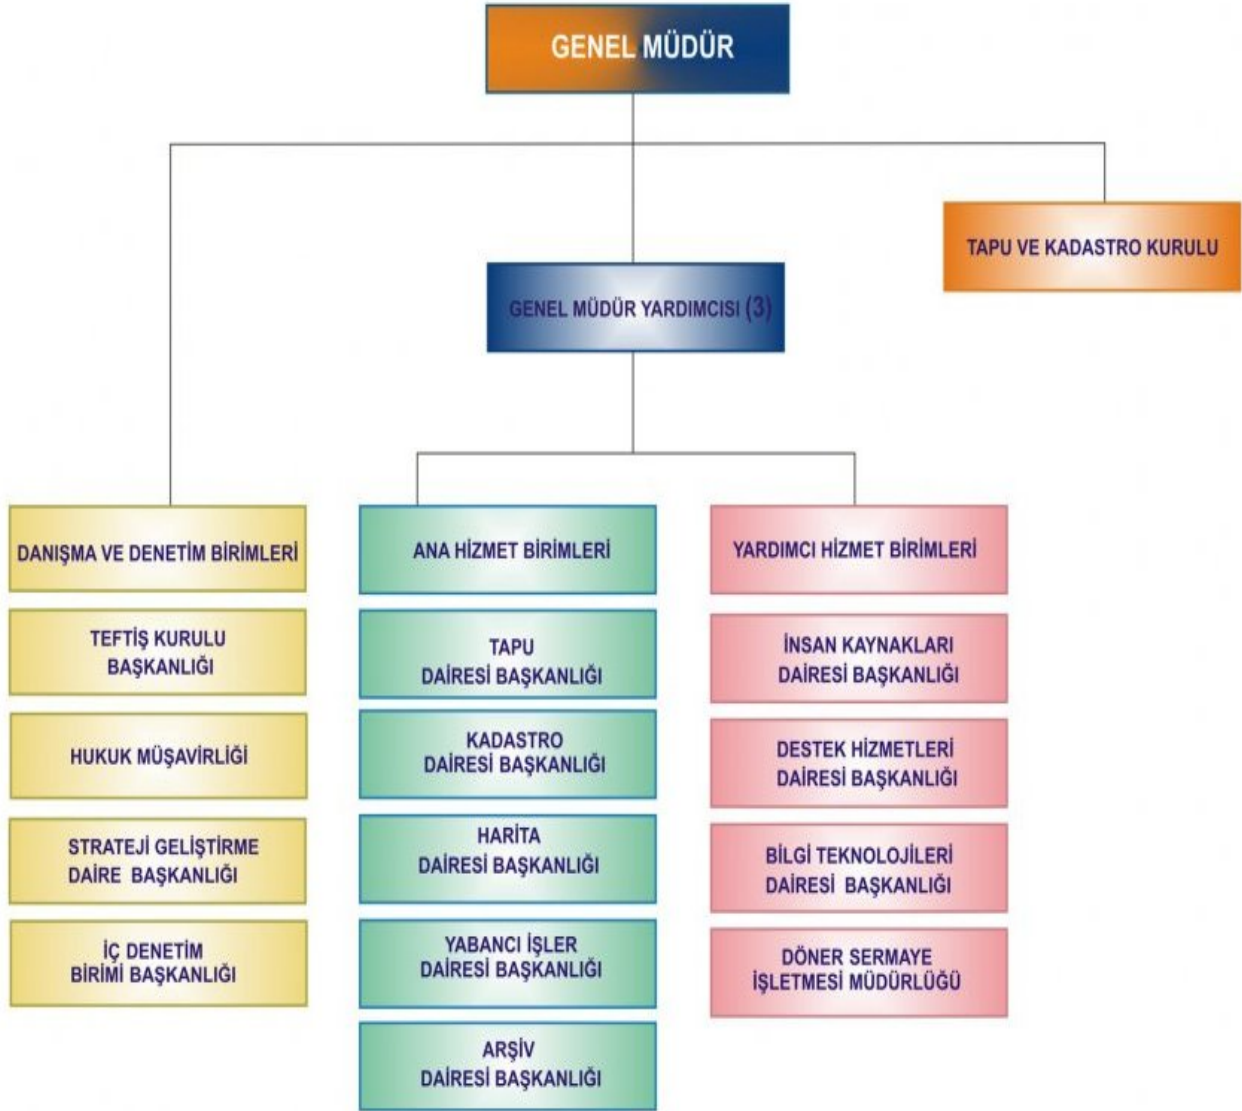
GENEL MÜDÜR

TAPU VE KADASTRO KURULU

GENEL MÜDÜR YARDIMCISI (3)

DANIŞMA VE DENETİM BİRİMLERİ

TEFTİŞ KURULU BAŞKANLIĞI

HUKUK MÜŞAVİRLİĞİ

STRATEJİ GELİŞTİRME DAİRE BAŞKANLIĞI

İÇ DENETİM BİRİMİ BAŞKANLIĞI

ANA HİZMET BİRİMLERİ

TAPU DAİRESİ BAŞKANLIĞI

KADASTRO DAİRESİ BAŞKANLIĞI

HARİTA DAİRESİ BAŞKANLIĞI

YABANCI İŞLER DAİRESİ BAŞKANLIĞI

ARŞİV DAİRESİ BAŞKANLIĞI

YARDIMCI HİZMET BİRİMLERİ

İNSAN KAYNAKLARI DAİRESİ BAŞKANLIĞI

DESTEK HİZMETLERİ DAİRESİ BAŞKANLIĞI

BİLGİ TEKNOLOJİLERİ DAİRESİ BAŞKANLIĞI

DÖNER SERMAYE İŞLETMESİ MÜDÜRLÜĞÜ